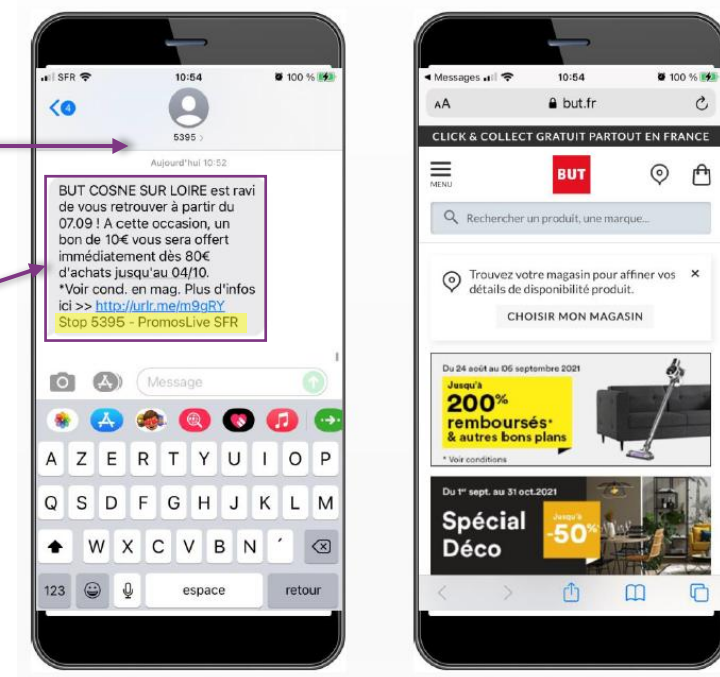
SFR 10:54 100 %

4

5395 >

Aujourd'hui 10:52

BUT COSNE SUR LOIRE est ravi de vous retrouver à partir du 07.09 ! A cette occasion, un bon de 10€ vous sera offert immédiatement dès 80€ d'achats jusqu'au 04/10. *Voir cond. en mag. Plus d'infos ici >> http://urlr.me/m9gRY Stop 5395 - PromosLive SFR

Message

A Z E R T Y U I O P
Q S D F G H J K L M
W X C V B N ´
123 espace retour

Messages 10:54 100 %

AA but.fr

CLICK & COLLECT GRATUIT PARTOUT EN FRANCE

MENU

BUT

Rechercher un produit, une marque...

Trouvez votre magasin pour affiner vos détails de disponibilité produit.

CHOISIR MON MAGASIN

Du 24 août au 06 septembre 2021

Jusqu'à 200% remboursés* & autres bons plans

* Voir conditions

Du 1er sept. au 31 oct.2021

Spécial Déco

Jusqu'à -50%